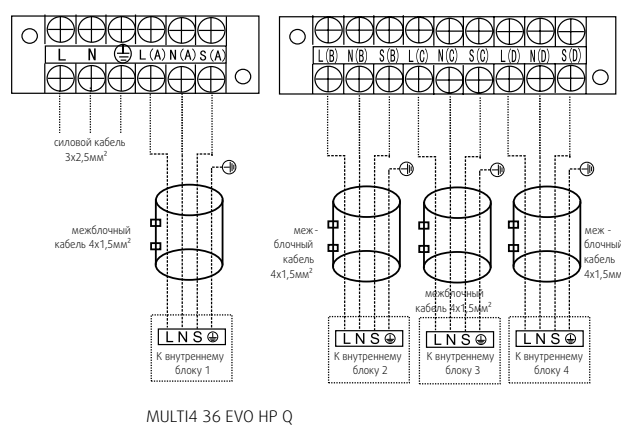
L N ⏚ L(A) N(A) S(A)

L(B) N(B) S(B) L(C) N(C) S(C) L(D) N(D) S(D)

силовой кабель 3x2,5мм$^2$

межблочный кабель 4x1,5мм$^2$

меж-блочный кабель 4x1,5мм$^2$

межблочный кабель 4x1,5мм$^2$

меж-блочный кабель 4x1,5мм$^2$

L N S ⏚
К внутреннему блоку 1

L N S ⏚
К внутреннему блоку 2

L N S ⏚
К внутреннему блоку 3

L N S ⏚
К внутреннему блоку 4

MULTI4 36 EVO HP Q